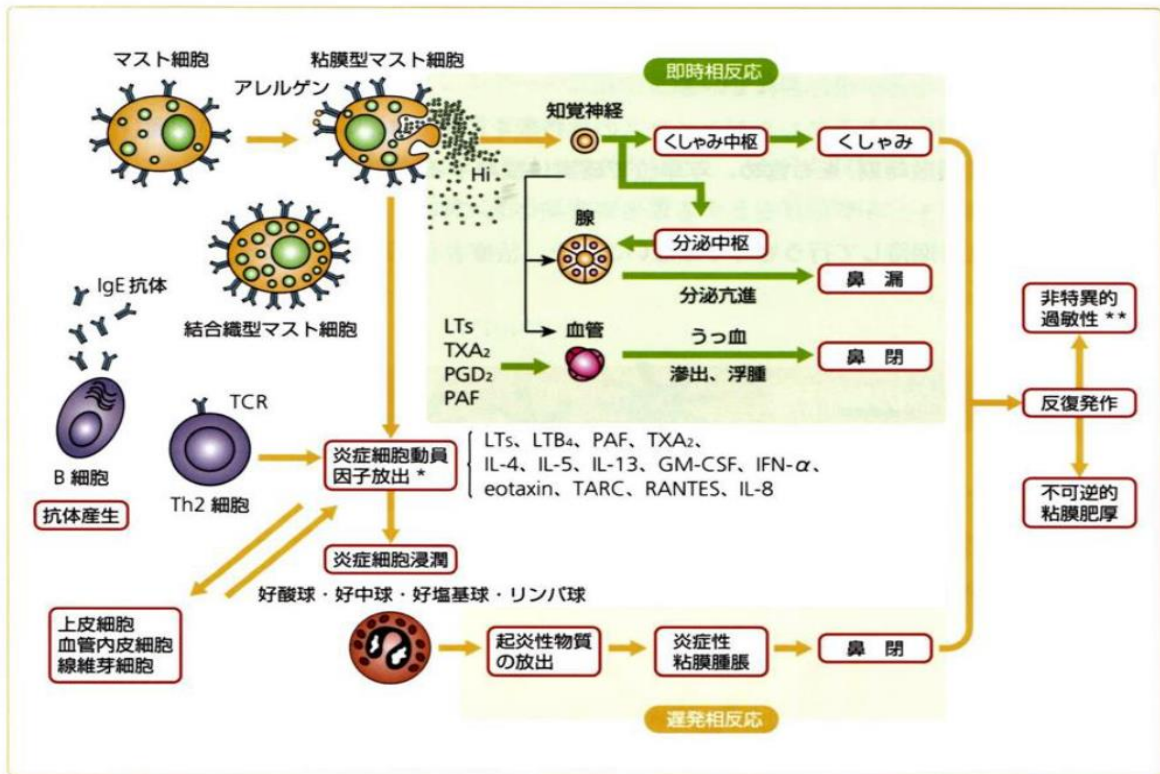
マスト細胞

粘膜型マスト細胞

アレルゲン

即時相反応

知覚神経

くしゃみ中枢

くしゃみ

Hi

腺

分泌中枢

鼻　漏

分泌亢進

結合織型マスト細胞

IgE 抗体

LTs
$TXA_2$
$PGD_2$
PAF

血管

うっ血

滲出、浮腫

鼻　閉

非特異的過敏性 **

反復発作

不可逆的粘膜肥厚

B 細胞

抗体産生

TCR

Th2 細胞

炎症細胞動員因子放出 *

LTs、$LTB_4$、PAF、$TXA_2$、IL-4、IL-5、IL-13、GM-CSF、IFN-$\alpha$、eotaxin、TARC、RANTES、IL-8

炎症細胞浸潤

好酸球・好中球・好塩基球・リンパ球

上皮細胞
血管内皮細胞
線維芽細胞

起炎性物質の放出

炎症性粘膜腫脹

鼻　閉

遅発相反応